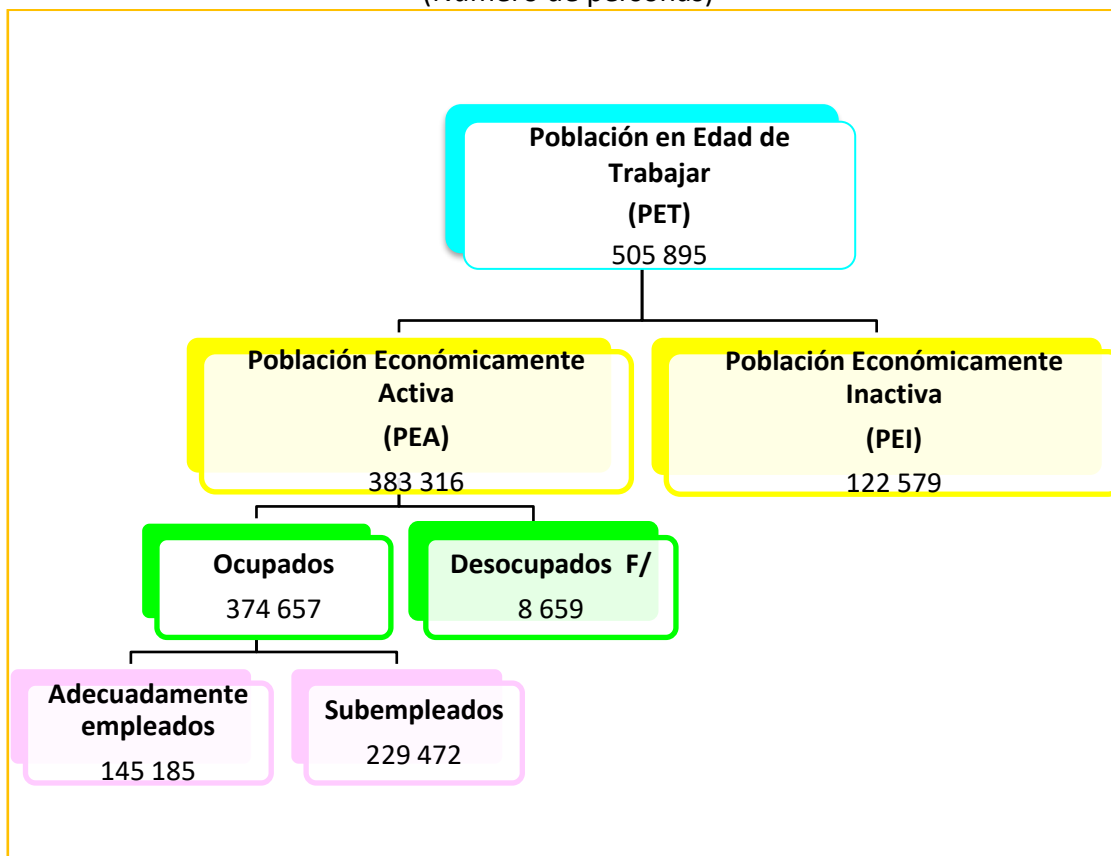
(Número de personas)

Población en Edad de Trabajar
(PET)
505 895

Población Económicamente Activa
(PEA)
383 316

Población Económicamente Inactiva
(PEI)
122 579

Ocupados
374 657

Desocupados F/
8 659

Adecuadamente empleados
145 185

Subempleados
229 472